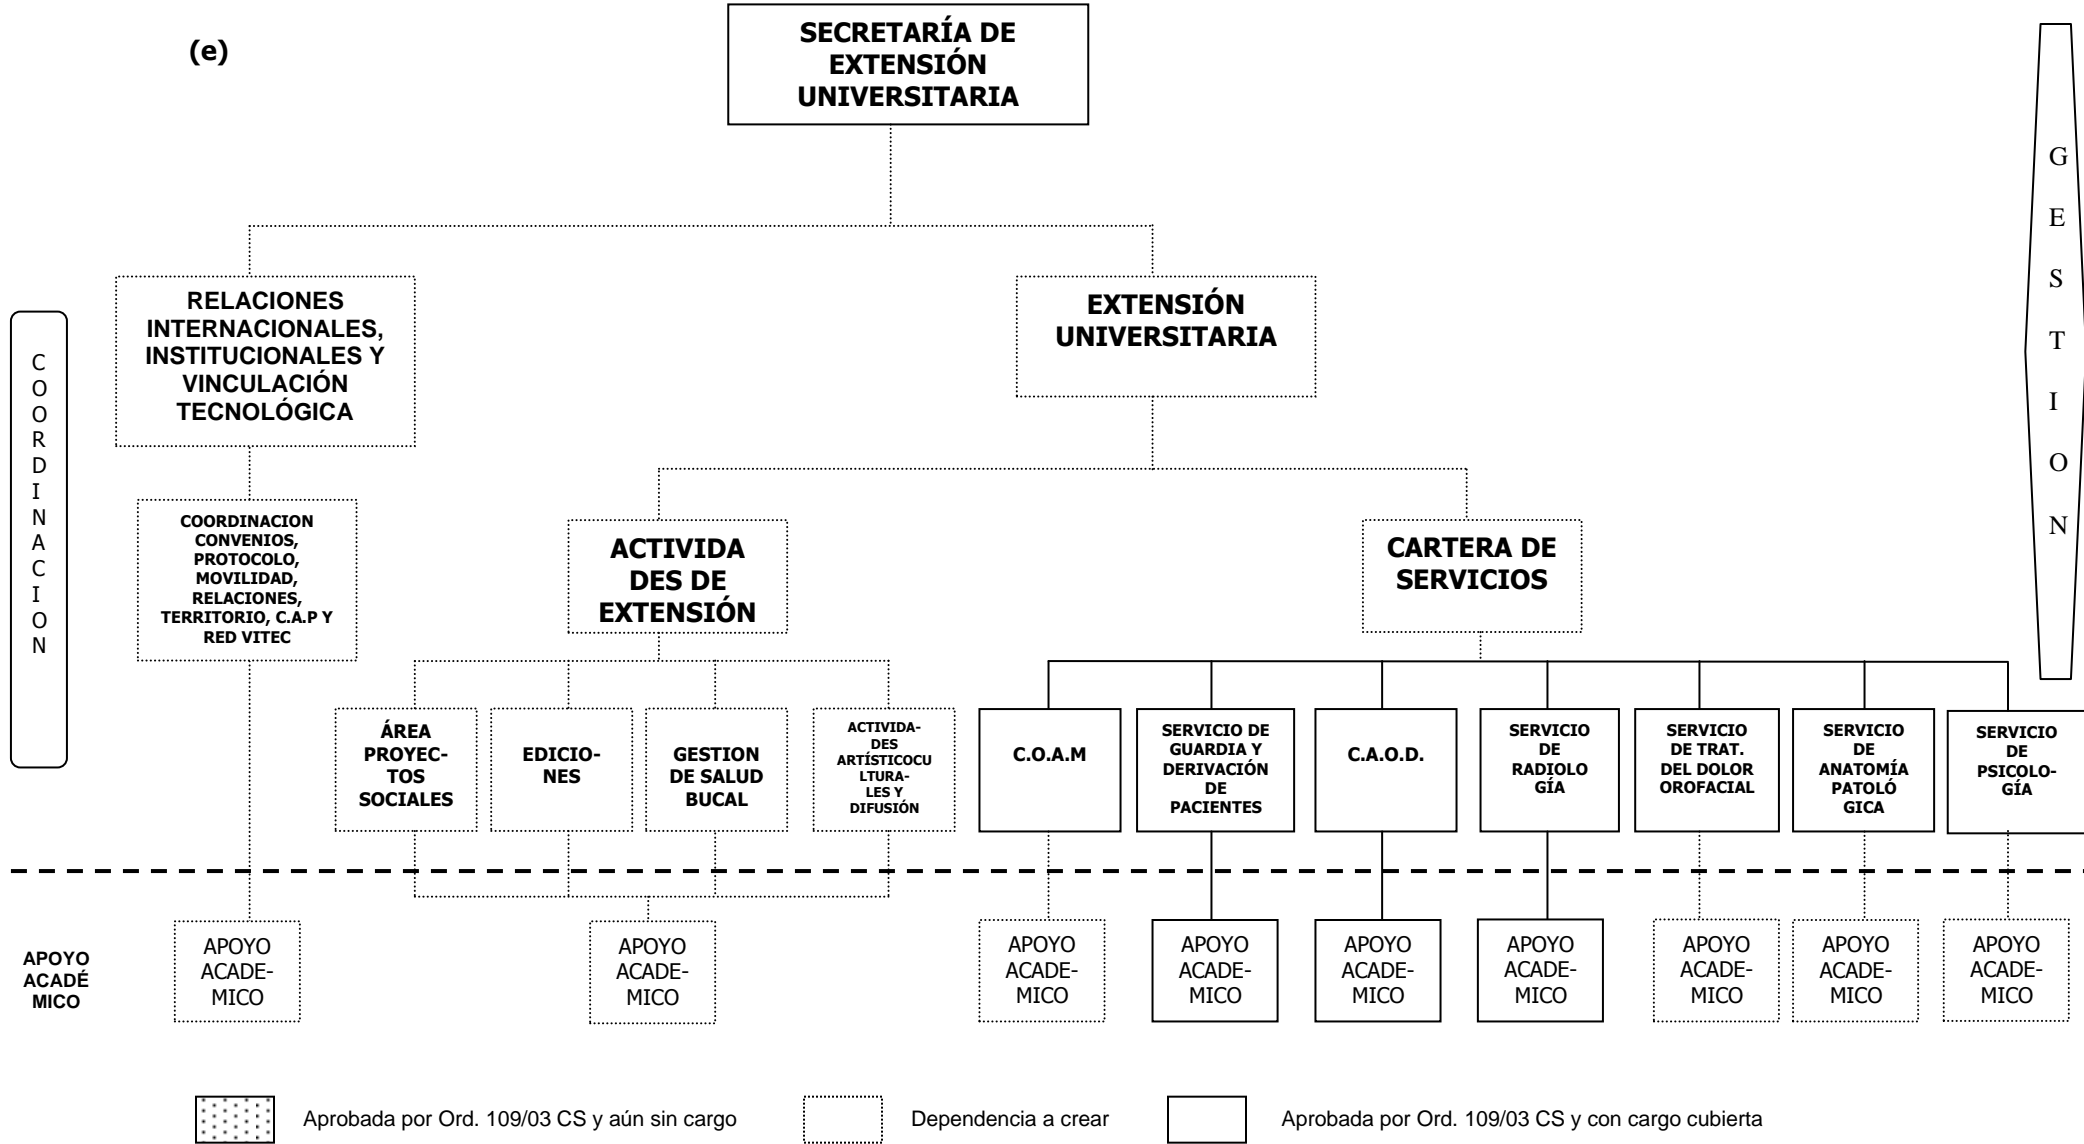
(e)

SECRETARÍA DE EXTENSIÓN UNIVERSITARIA

GESTION

COORDINACION

RELACIONES INTERNACIONALES, INSTITUCIONALES Y VINCULACIÓN TECNOLÓGICA

EXTENSIÓN UNIVERSITARIA

COORDINACION CONVENIOS, PROTOCOLO, MOVILIDAD, RELACIONES, TERRITORIO, C.A.P Y RED VITEC

ACTIVIDADES DE EXTENSIÓN

CARTERA DE SERVICIOS

ÁREA PROYECTOS SOCIALES

EDICIONES

GESTION DE SALUD BUCAL

ACTIVIDADES ARTÍSTICOCULTURALES Y DIFUSIÓN

C.O.A.M

SERVICIO DE GUARDIA Y DERIVACIÓN DE PACIENTES

C.A.O.D.

SERVICIO DE RADIOLOGÍA

SERVICIO DE TRAT. DEL DOLOR OROFACIAL

SERVICIO DE ANATOMÍA PATOLÓGICA

SERVICIO DE PSICOLOGÍA

APOYO ACADÉMICO

APOYO ACADEMICO

APOYO ACADEMICO

APOYO ACADEMICO

APOYO ACADEMICO

APOYO ACADEMICO

APOYO ACADEMICO

APOYO ACADEMICO

APOYO ACADEMICO

APOYO ACADEMICO

Aprobada por Ord. 109/03 CS y aún sin cargo

Dependencia a crear

Aprobada por Ord. 109/03 CS y con cargo cubierta